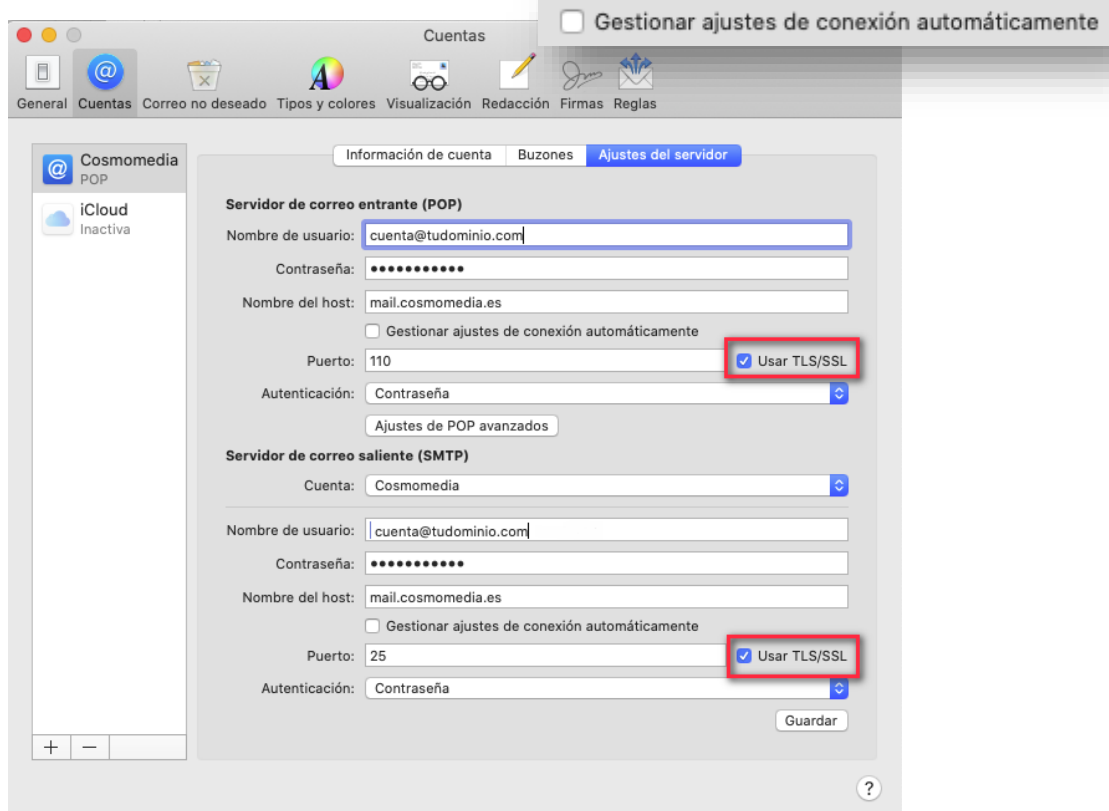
Gestionar ajustes de conexión automáticamente

Cuentas

General Cuentas Correo no deseado Tipos y colores Visualización Redacción Firmas Reglas

Cosmomedia
POP

iCloud
Inactiva

+ −

Información de cuenta Buzones Ajustes del servidor

Servidor de correo entrante (POP)

Nombre de usuario: cuenta@tudominio.com

Contraseña: ●●●●●●●●●●●

Nombre del host: mail.cosmomedia.es

Gestionar ajustes de conexión automáticamente

Puerto: 110 Usar TLS/SSL

Autenticación: Contraseña

Ajustes de POP avanzados

Servidor de correo saliente (SMTP)

Cuenta: Cosmomedia

Nombre de usuario: cuenta@tudominio.com

Contraseña: ●●●●●●●●●●●

Nombre del host: mail.cosmomedia.es

Gestionar ajustes de conexión automáticamente

Puerto: 25 Usar TLS/SSL

Autenticación: Contraseña

Guardar

?